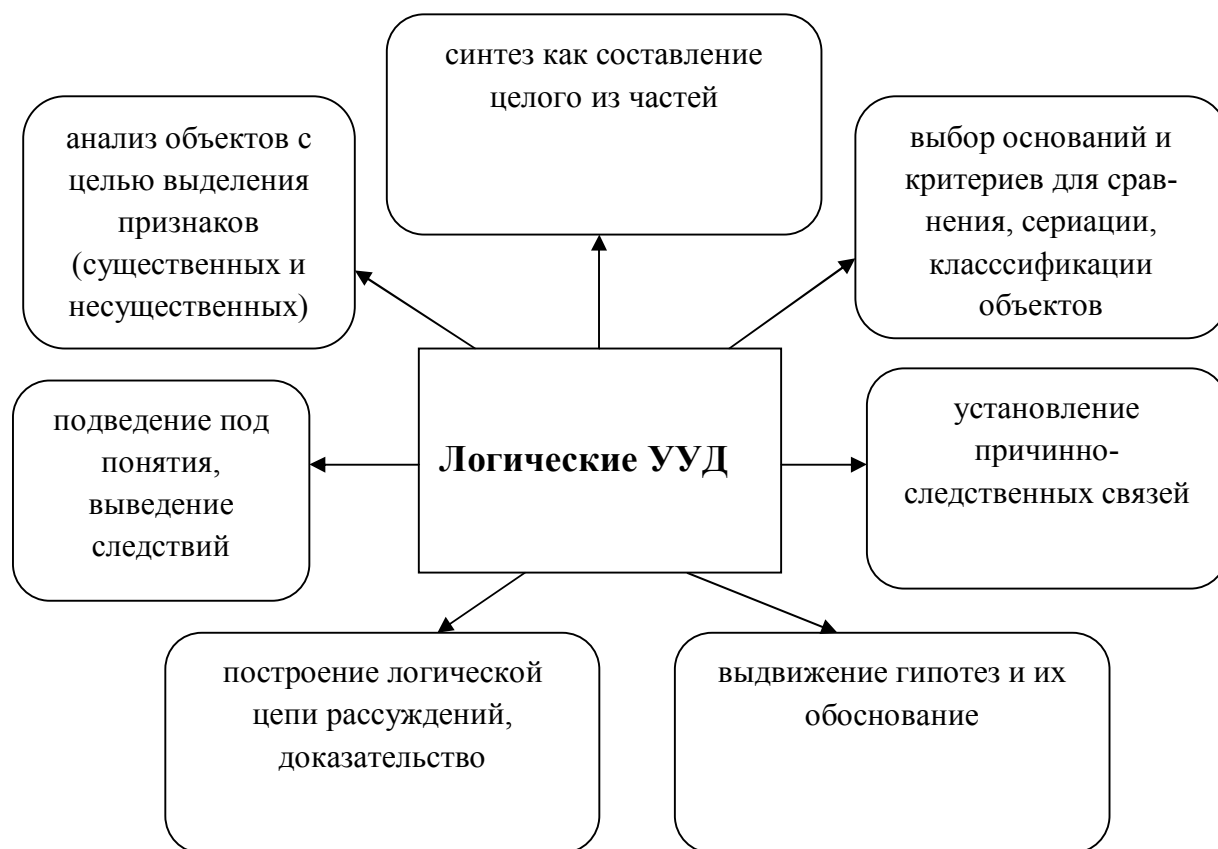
синтез как составление целого из частей

анализ объектов с целью выделения признаков (существенных и несущественных)

выбор оснований и критериев для сравнения, сериации, класссификации объектов

подведение под понятия, выведение следствий

Логические УУД

установление причинно-следственных связей

построение логической цепи рассуждений, доказательство

выдвижение гипотез и их обоснование